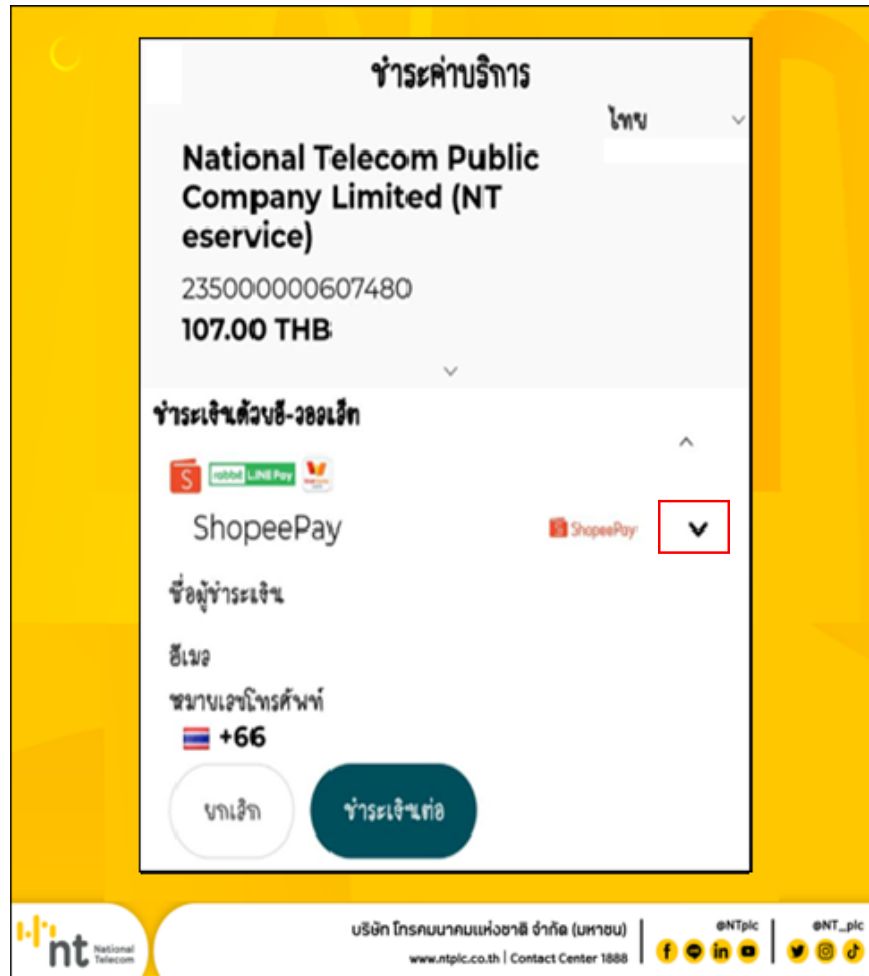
ชำระค่าบริการ

ไทย

National Telecom Public Company Limited (NT eservice)

235000000607480

107.00 THB

ชำระเงินด้วยอี-วอลเล็ท

S rabbit LINE Pay

ShopeePay

ShopeePay

ชื่อผู้ชำระเงิน

อีเมล

หมายเลขโทรศัพท์

+66

ยกเลิก

ชำระเงินต่อ

nt National Telecom

บริษัท โทรคมนาคมแห่งชาติ จำกัด (มหาชน)

www.ntplc.co.th | Contact Center 1888

@NTplc

@NT_plc